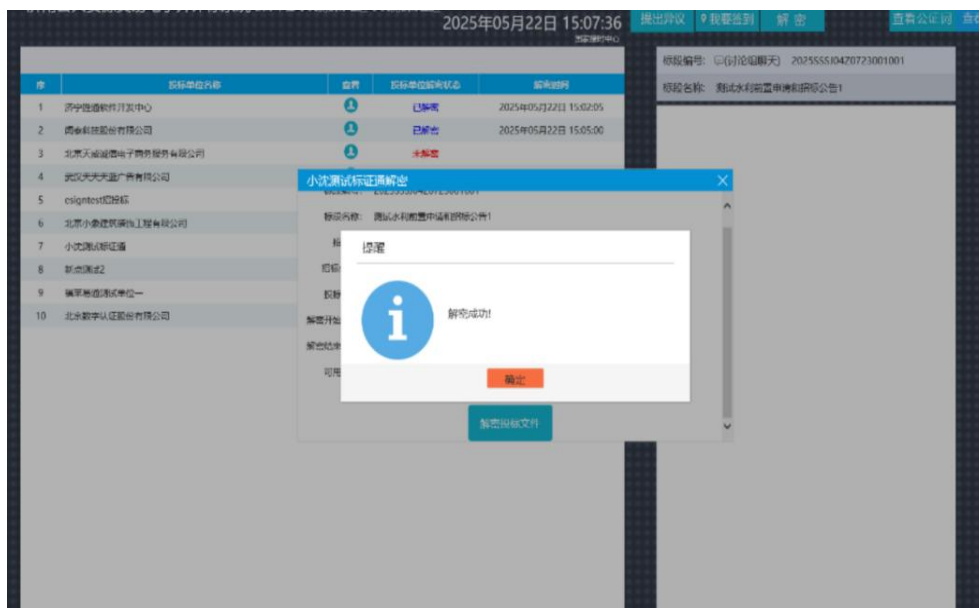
2025年05月22日 15:07:36
国家授时中心

提出异议 我要签到 解 密 查看公证词

| 序 | 投标单位名称 | 查看 | 投标单位解密状态 | 解密时间 |
|---|---|---|---|---|
| 1 | 济宁市通软件开发中心 | | 已解密 | 2025年05月22日 15:02:05 |
| 2 | 同泰科技股份有限公司 | | 已解密 | 2025年05月22日 15:05:00 |
| 3 | 北京天诚盛信电子商务服务有限公司 | | 未解密 | |
| 4 | 武汉天天天蓝广告有限公司 | | | |
| 5 | esigntest投投标 | | | |
| 6 | 北京小象建筑装饰工程有限公司 | | | |
| 7 | 小沈测试标证通 | | | |
| 8 | 联调测试2 | | | |
| 9 | 福莱易通测试单位一 | | | |
| 10 | 北京数字认证股份有限公司 | | | |

标段编号: ○(讨论组聊天) 2025SSSJ0470723001001
标段名称: 测试水利前置申请招标公告1

小沈测试标证通解密
标段名称: 测试水利前置申请招标公告1
标
招标
投标
解密开始
解密结束
可用

提醒
解密成功!
确定

解密投标文件